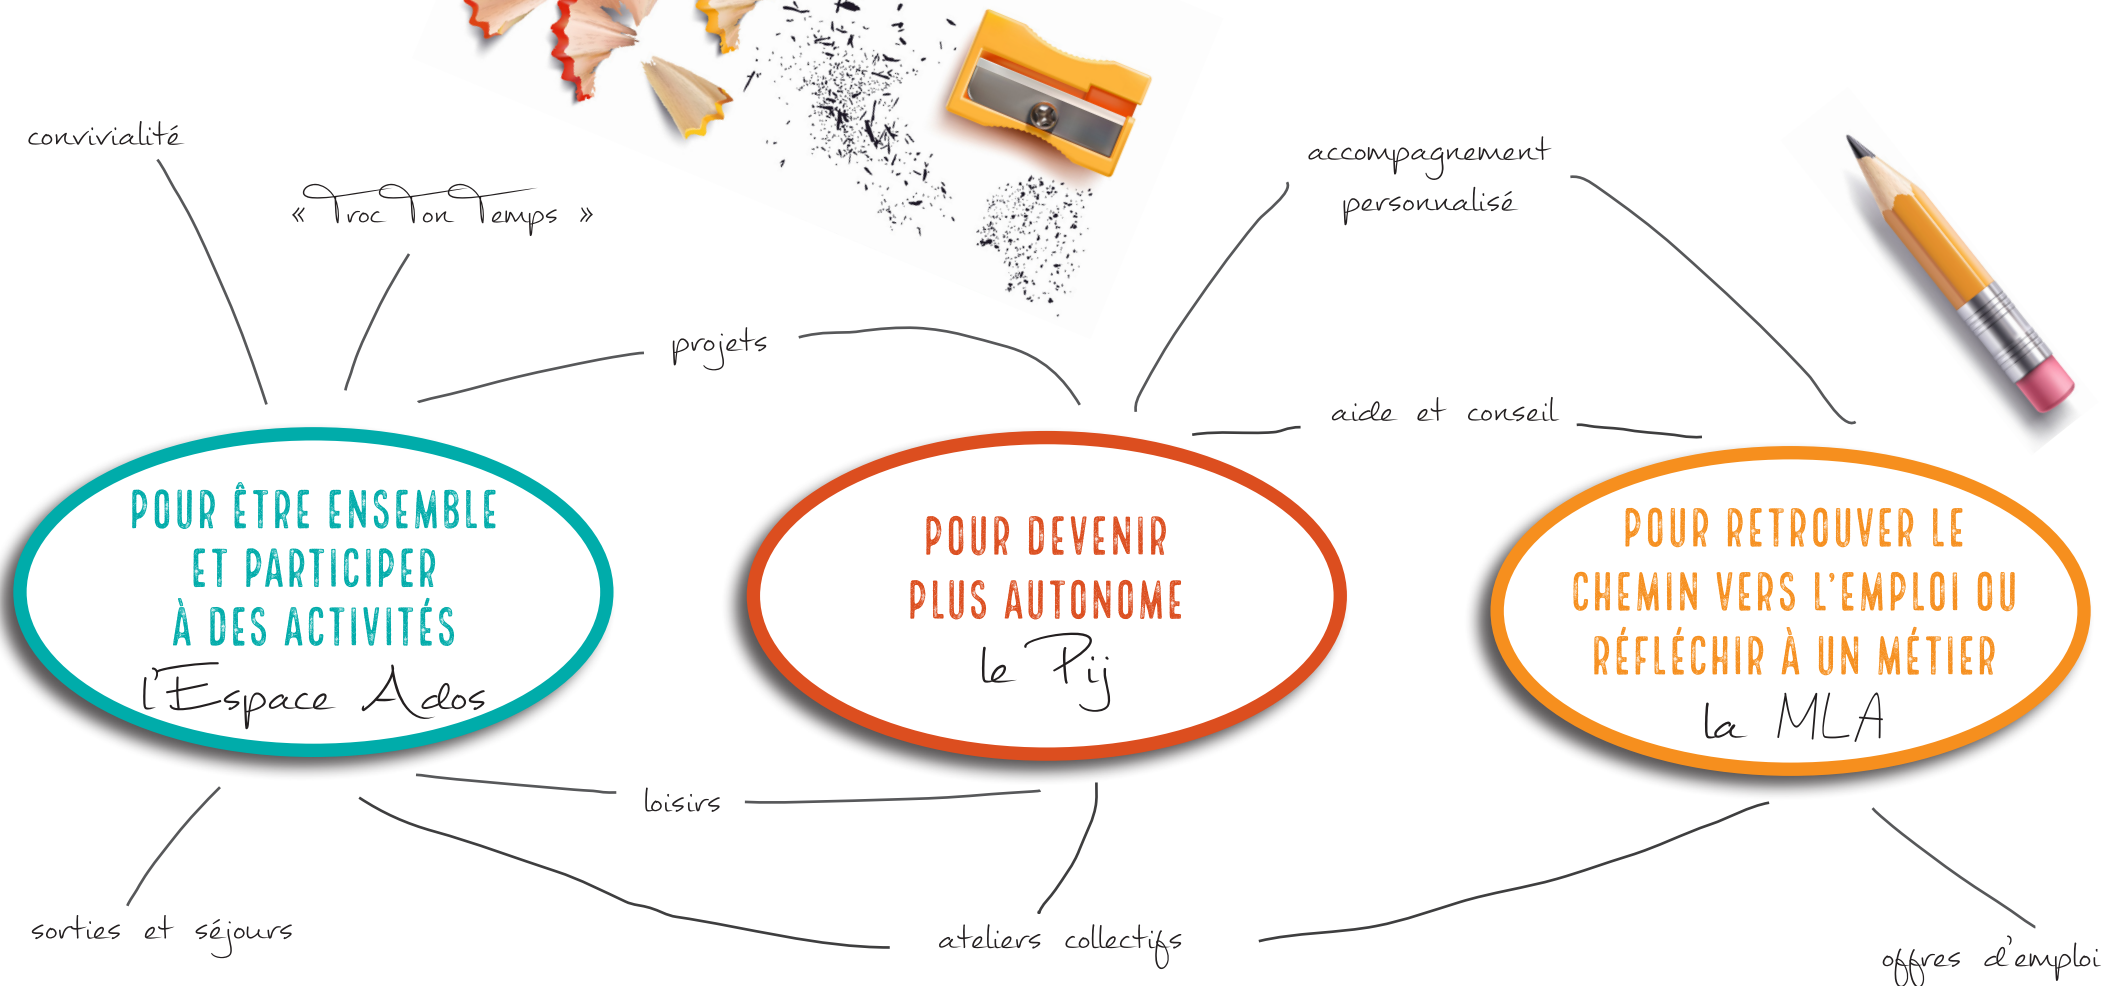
convivialité

« Troc Ton Temps »

projets

accompagnement personnalisé

aide et conseil

POUR ÊTRE ENSEMBLE ET PARTICIPER À DES ACTIVITÉS
l'Espace Ados

POUR DEVENIR PLUS AUTONOME
le Pij

POUR RETROUVER LE CHEMIN VERS L'EMPLOI OU RÉFLÉCHIR À UN MÉTIER
la MLA

loisirs

sorties et séjours

ateliers collectifs

offres d'emploi